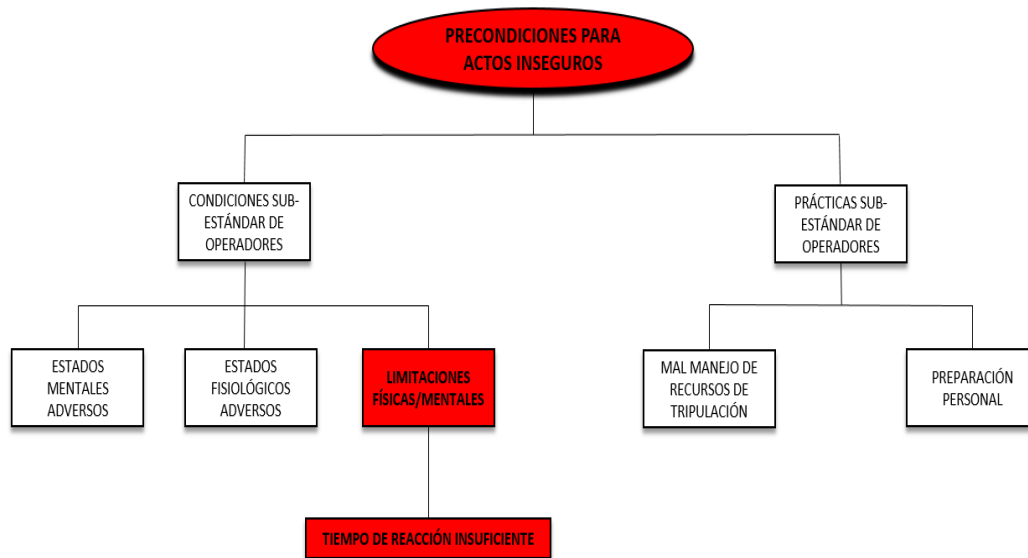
PRECONDICIONES PARA ACTOS INSEGUROS

CONDICIONES SUB-ESTÁNDAR DE OPERADORES

PRÁCTICAS SUB-ESTÁNDAR DE OPERADORES

ESTADOS MENTALES ADVERSOS

ESTADOS FISIOLÓGICOS ADVERSOS

LIMITACIONES FÍSICAS/MENTALES

MAL MANEJO DE RECURSOS DE TRIPULACIÓN

PREPARACIÓN PERSONAL

TIEMPO DE REACCIÓN INSUFICIENTE